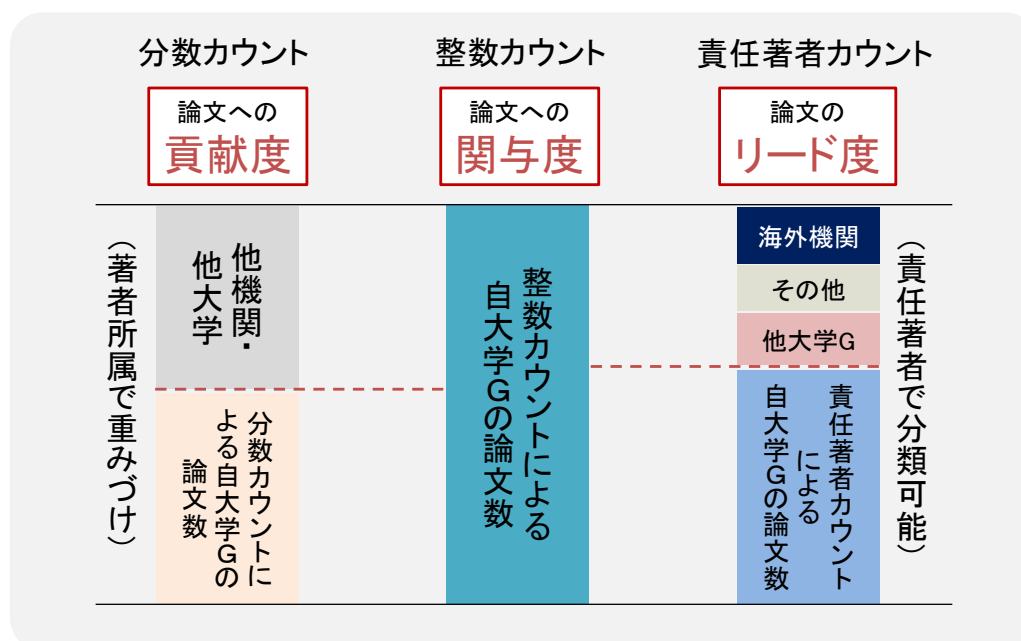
分数カウント

論文への
貢献度

整数カウント

論文への
関与度

責任著者カウント

論文の
リード度

（著者所属で重みづけ）

他機関・
他大学

分数カウントによる自大学Gの論文数

整数カウントによる自大学Gの論文数

海外機関

その他

他大学G

責任著者カウントによる自大学Gの論文数

（責任著者で分類可能）